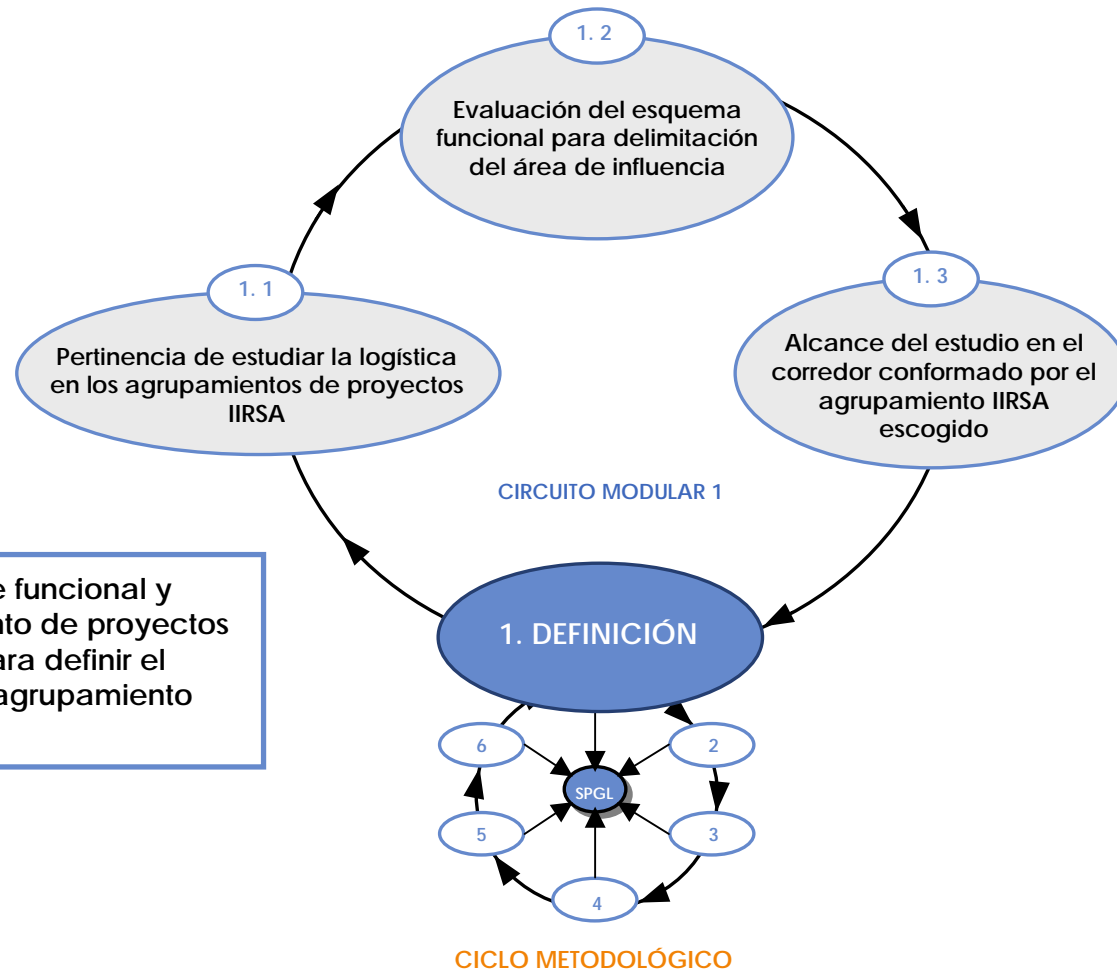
1. 2

Evaluación del esquema funcional para delimitación del área de influencia

1. 1

Pertinencia de estudiar la logística en los agrupamientos de proyectos IIRSA

1. 3

Alcance del estudio en el corredor conformado por el agrupamiento IIRSA escogido

CIRCUITO MODULAR 1

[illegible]e funcional y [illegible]nto de proyectos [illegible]ara definir el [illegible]agrupamiento

1. DEFINICIÓN

6

2

SPGL

5

3

4

CICLO METODOLÓGICO